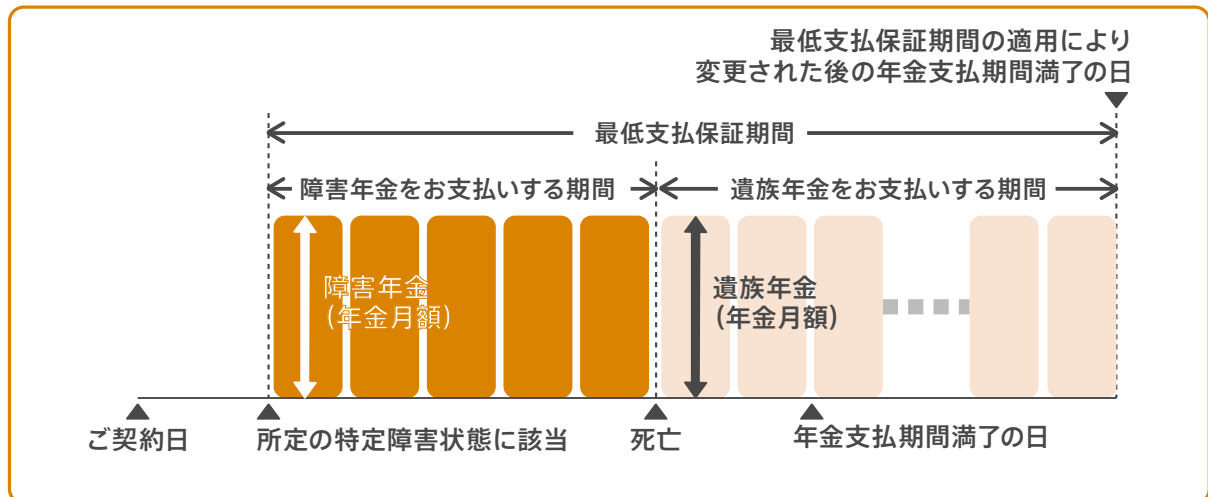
最低支払保証期間の適用により
変更された後の年金支払期間満了の日

最低支払保証期間

障害年金をお支払いする期間

遺族年金をお支払いする期間

障害年金
(年金月額)

遺族年金
(年金月額)

ご契約日

所定の特定障害状態に該当

死亡

年金支払期間満了の日